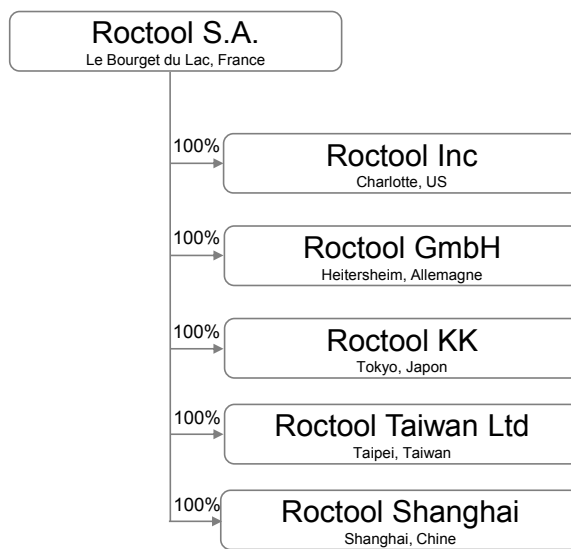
Roctool S.A.
Le Bourget du Lac, France

100%
Roctool Inc
Charlotte, US

100%
Roctool GmbH
Heitersheim, Allemagne

100%
Roctool KK
Tokyo, Japon

100%
Roctool Taiwan Ltd
Taipei, Taiwan

100%
Roctool Shanghai
Shanghai, Chine